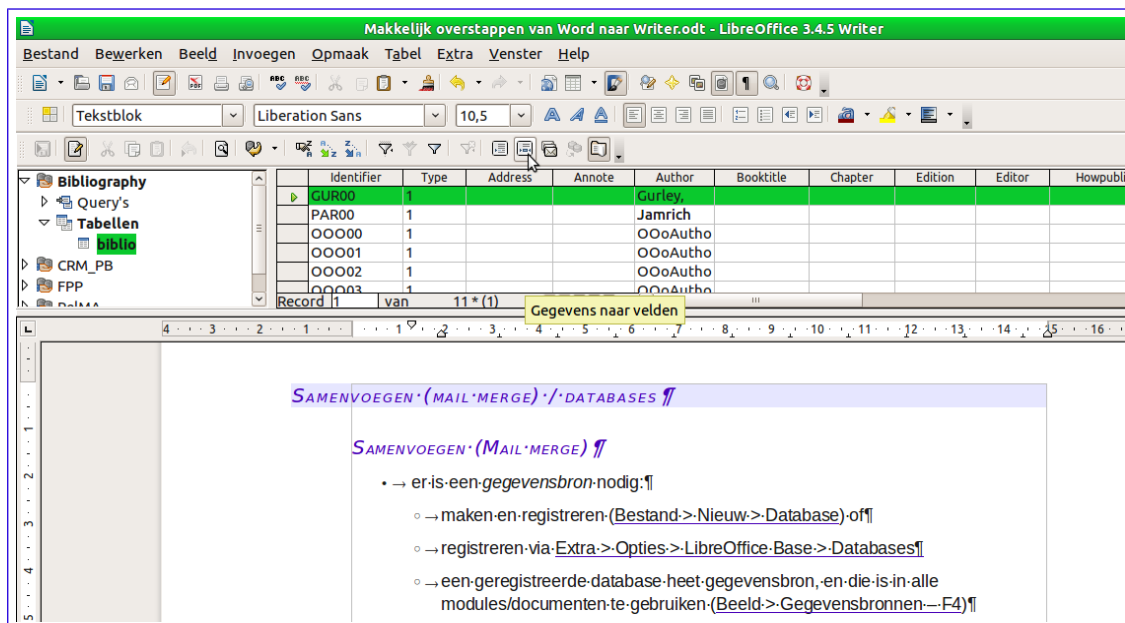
Makkelijk overstappen van Word naar Writer.odt - LibreOffice 3.4.5 Writer

Bestand Bewerken Beeld Invoegen Opmaak Tabel Extra Venster Help

Tekstblok Liberation Sans 10,5

Bibliography
Query's
Tabellen
biblio
CRM_PB
FPP

| | Identifier | Type | Address | Annote | Author | Booktitle | Chapter | Edition | Editor | Howpubli |
|---|---|---|---|---|---|---|---|---|---|---|
| ▷ | GUR00 | 1 | | | Gurley, | | | | | |
| | PAR00 | 1 | | | Jamrich | | | | | |
| | OOO00 | 1 | | | OOoAutho | | | | | |
| | OOO01 | 1 | | | OOoAutho | | | | | |
| | OOO02 | 1 | | | OOoAutho | | | | | |
| | OOO03 | 1 | | | OOoAutho | | | | | |

Record 1 van 11 * (1)

Gegevens naar velden

SAMENVOEGEN·(MAIL·MERGE)·/·DATABASES¶

SAMENVOEGEN·(MAIL·MERGE)¶

• → er·is·een·gegevensbron·nodig:¶

◦ → maken·en·registreren·(Bestand·>·Nieuw·>·Database)·of¶

◦ → registreren·via·Extra·>·Opties·>·LibreOffice·Base·>·Databases¶

◦ → een·geregistreerde·database·heet·gegevensbron,·en·die·is·in·alle modules/documenten·te·gebruiken·(Beeld·>·Gegevensbronnen·–·F4)¶